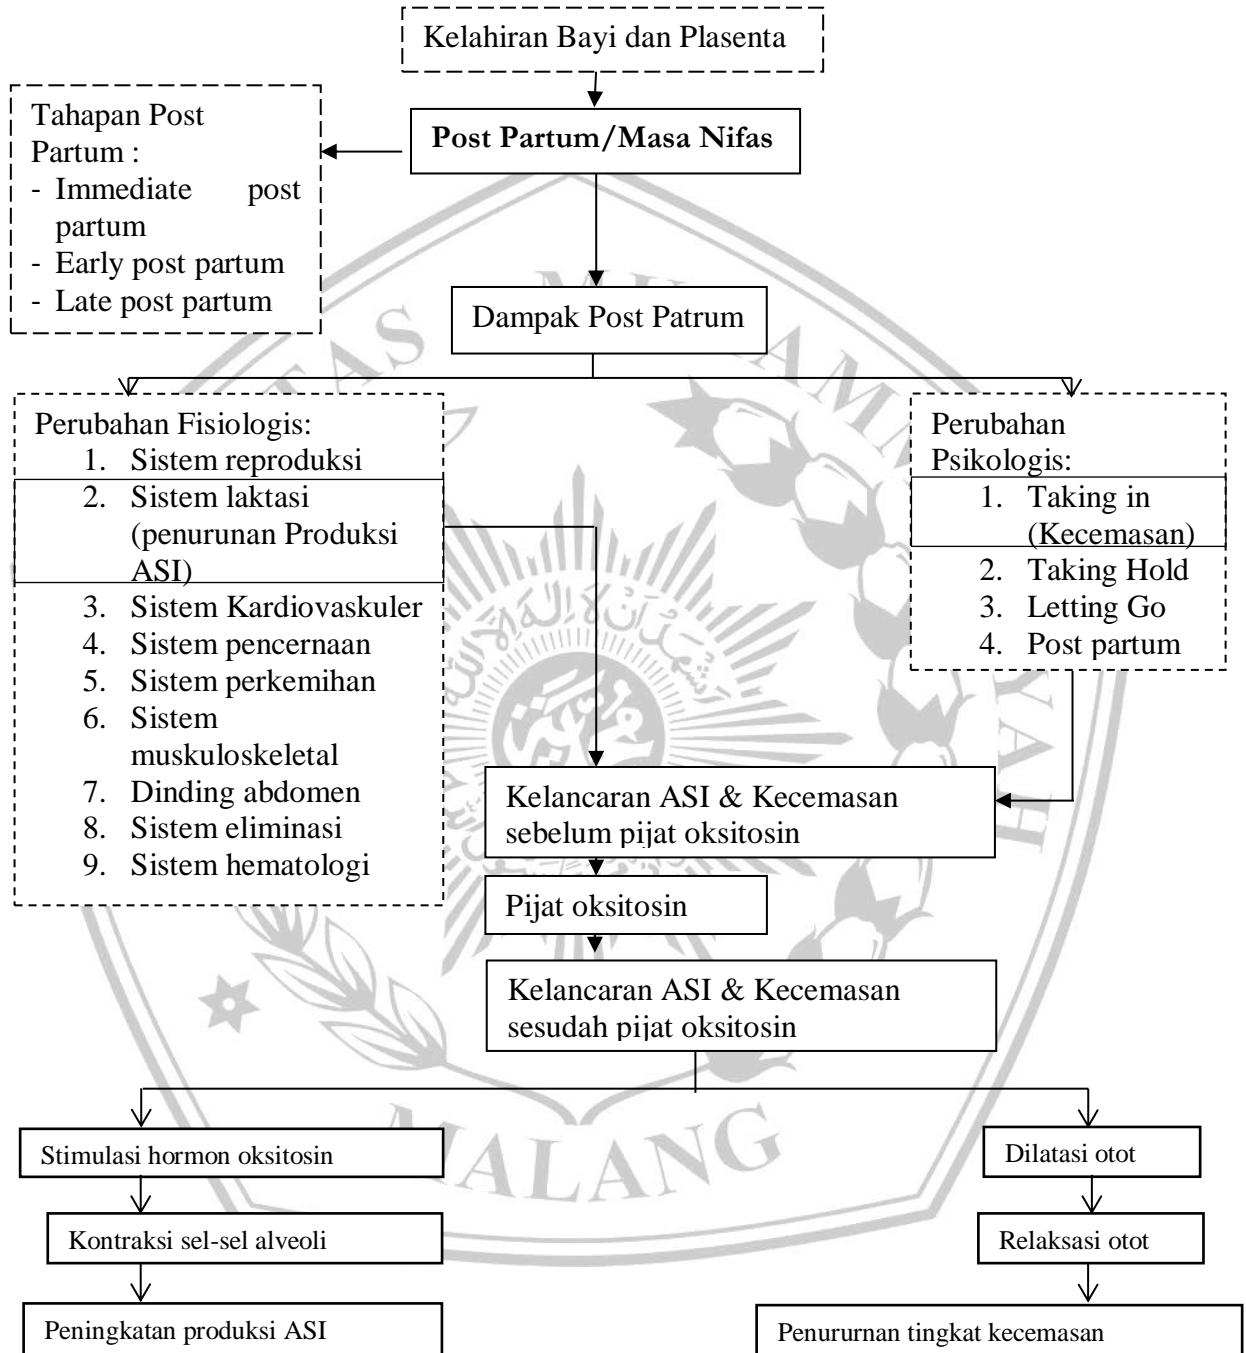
Kelahiran Bayi dan Plasenta

Post Partum/Masa Nifas

Tahapan Post Partum :
- Immediate post partum
- Early post partum
- Late post partum

Dampak Post Patrum

Perubahan Fisiologis:
1. Sistem reproduksi
2. Sistem laktasi (penurunan Produksi ASI)
3. Sistem Kardiovaskuler
4. Sistem pencernaan
5. Sistem perkemihan
6. Sistem muskuloskeletal
7. Dinding abdomen
8. Sistem eliminasi
9. Sistem hematologi

Perubahan Psikologis:
1. Taking in (Kecemasan)
2. Taking Hold
3. Letting Go
4. Post partum

Kelancaran ASI & Kecemasan sebelum pijat oksitosin

Pijat oksitosin

Kelancaran ASI & Kecemasan sesudah pijat oksitosin

Stimulasi hormon oksitosin

Kontraksi sel-sel alveoli

Peningkatan produksi ASI

Dilatasi otot

Relaksasi otot

Penururnan tingkat kecemasan

MALANG